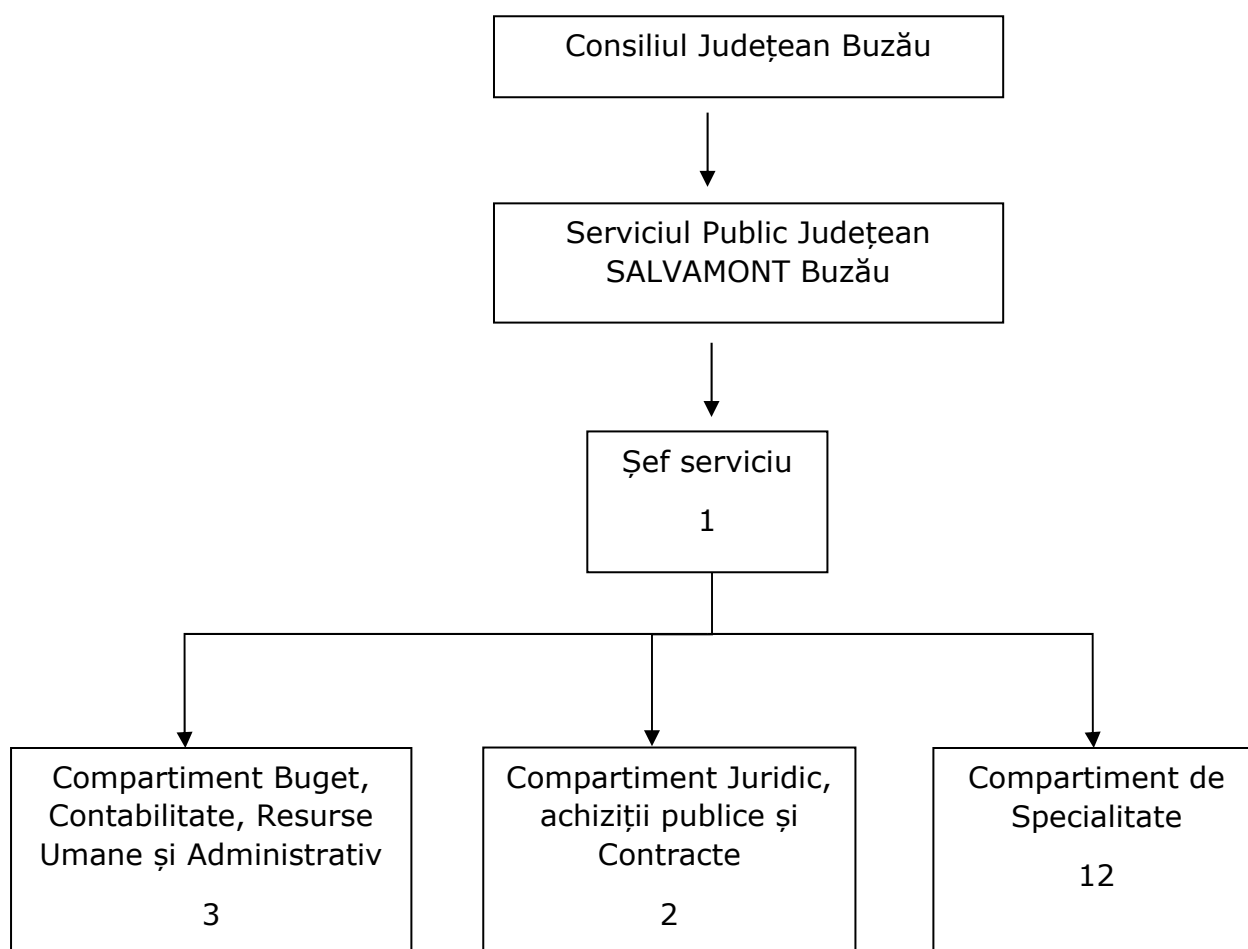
Consiliul Județean Buzău

Serviciul Public Județean SALVAMONT Buzău

Șef serviciu

1

Compartiment Buget, Contabilitate, Resurse Umane și Administrativ

3

Compartiment Juridic, achiziții publice și Contracte

2

Compartiment de Specialitate

12